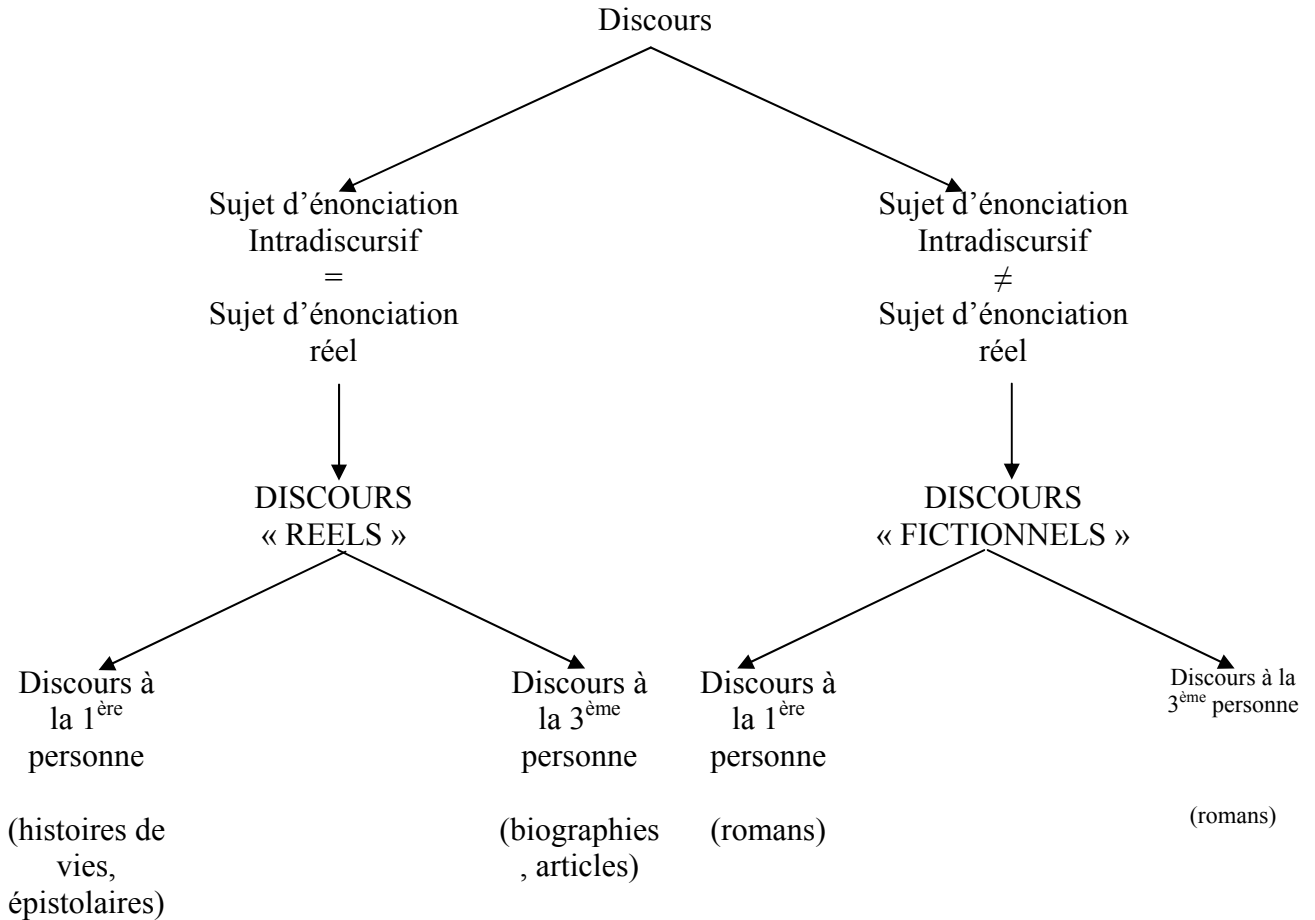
Discours

Sujet d'énonciation Intradiscursif = Sujet d'énonciation réel

Sujet d'énonciation Intradiscursif $\neq$ Sujet d'énonciation réel

DISCOURS « REELS »

DISCOURS « FICTIONNELS »

Discours à la 1$^{ère}$ personne

(histoires de vies, épistolaires)

Discours à la 3$^{ème}$ personne

(biographies , articles)

Discours à la 1$^{ère}$ personne

(romans)

Discours à la 3$^{ème}$ personne

(romans)